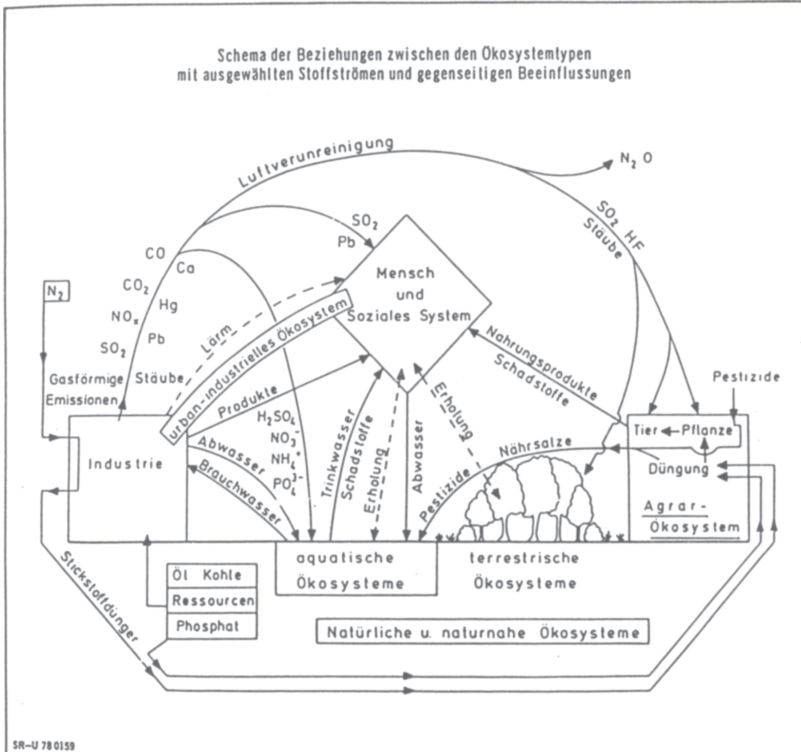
Schema der Beziehungen zwischen den Ökosystemtypen mit ausgewählten Stoffströmen und gegenseitigen Beeinflussungen

Luftverunreinigung

$N_2O$

$SO_2$ HF
Stäube

$SO_2$
Pb

CO
Ca
$CO_2$
Hg
$NO_x$
Pb
$SO_2$
Stäube

$N_2$

Gasförmige Emissionen

Mensch und Soziales System

Lärm

Urban-industrielles Ökosystem

Produkte

Nahrungsprodukte
Schadstoffe

Pestizide

Tier
Pflanze
Düngung

Industrie

Abwasser
Brauchwasser

$H_2SO_4$
$NO_3^-$
$NH_4^+$
$PO_4^{3-}$

Trinkwasser
Schadstoffe
Erholung
Abwasser
Erholung
Pestizide
Nährsalze

Agrar-Ökosystem

aquatische Ökosysteme

terrestrische Ökosysteme

Öl Kohle
Ressourcen
Phosphat

Stickstoffdünger

Natürliche u. naturnahe Ökosysteme

SR–U 78 0159